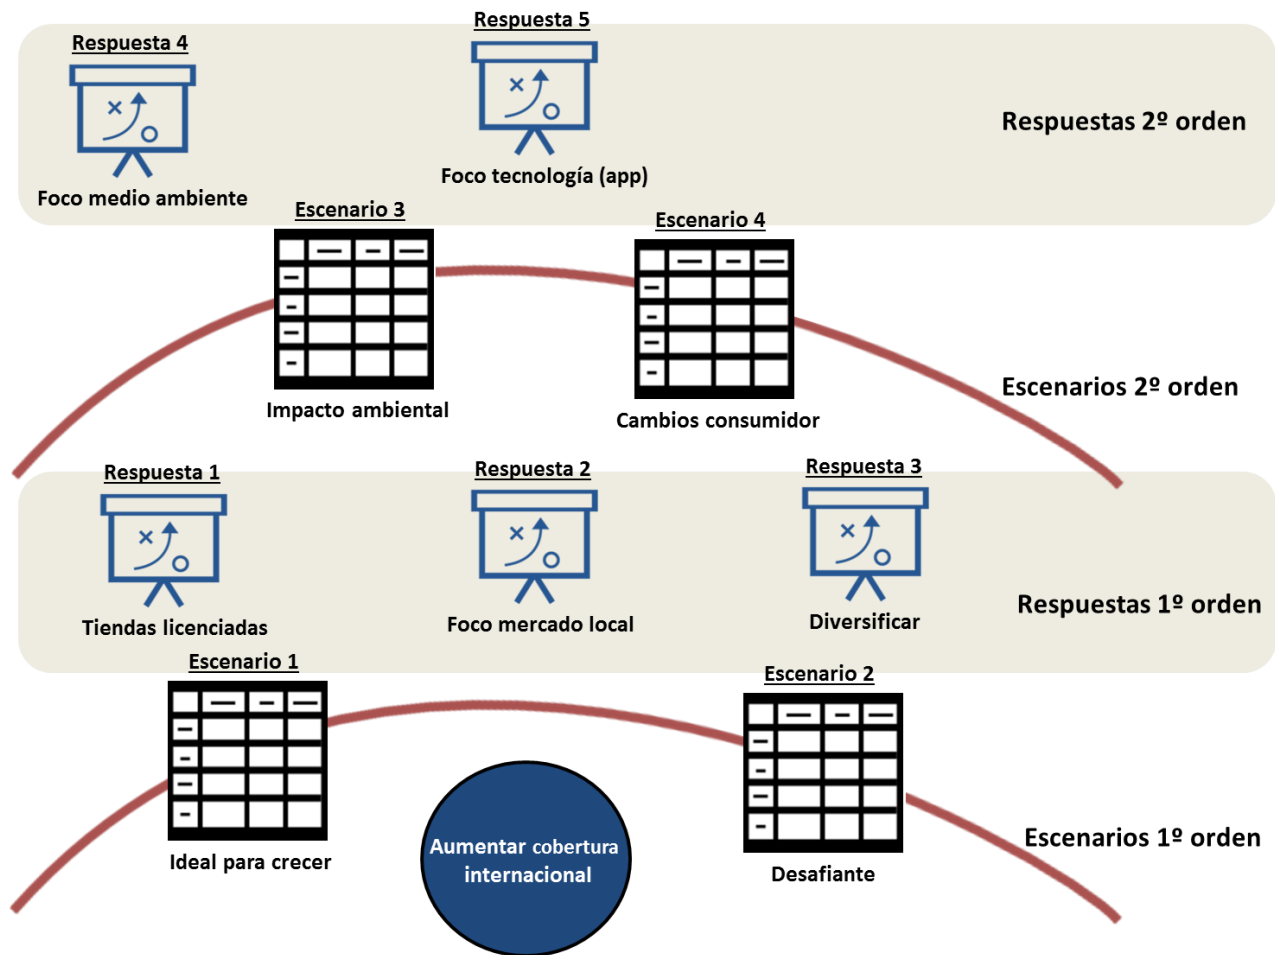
Respuesta 4

Foco medio ambiente

Respuesta 5

Foco tecnología (app)

Respuestas 2º orden

Escenario 3

Impacto ambiental

Escenario 4

Cambios consumidor

Escenarios 2º orden

Respuesta 1

Tiendas licenciadas

Respuesta 2

Foco mercado local

Respuesta 3

Diversificar

Respuestas 1º orden

Escenario 1

Ideal para crecer

Aumentar cobertura internacional

Escenario 2

Desafiante

Escenarios 1º orden